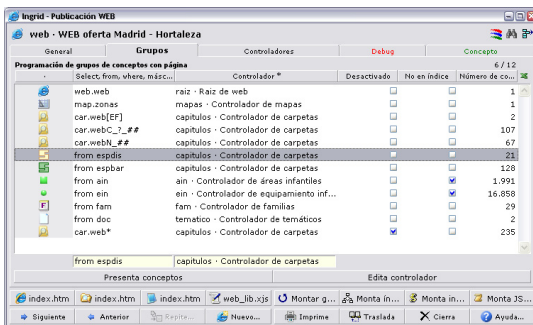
Ingrid - Publicación WEB

web · WEB oferta Madrid - Hortaleza

General | Grupos | Controladores | Debug | Concepto

Programación de grupos de conceptos con página 6 / 12

| · | Select, from, where, másc... | Controlador * | Desactivado | No en índice | Número de co... |
|---|---|---|---|---|---|
| | web.web | raiz · Raiz de web | | | 1 |
| | map.zonas | mapas · Controlador de mapas | | | 1 |
| | car.web[EF] | capitulos · Controlador de carpetas | | | 2 |
| | car.webC_?_## | capitulos · Controlador de carpetas | | | 107 |
| | car.webN_## | capitulos · Controlador de carpetas | | | 67 |
| | from espdis | capitulos · Controlador de carpetas | | | 21 |
| | from espbar | capitulos · Controlador de carpetas | | | 128 |
| | from ain | ain · Controlador de áreas infantiles | | | 1.991 |
| | from ein | ein · Controlador de equipamiento inf... | | | 16.858 |
| | from fam | fam · Controlador de familias | | | 29 |
| | from doc | tematico · Controlador de temáticos | | | 2 |
| | car.web* | capitulos · Controlador de carpetas | | | 235 |

from espdis | capitulos · Controlador de carpetas

Presenta conceptos | Edita controlador

index.htm | index.htm | index.htm | web_lib.xjs | Montar g... | Monta ín... | Monta in... | Monta JS...

Siguiente | Anterior | Repite... | Nuevo... | Imprime | Traslada | Cierra | Ayuda...